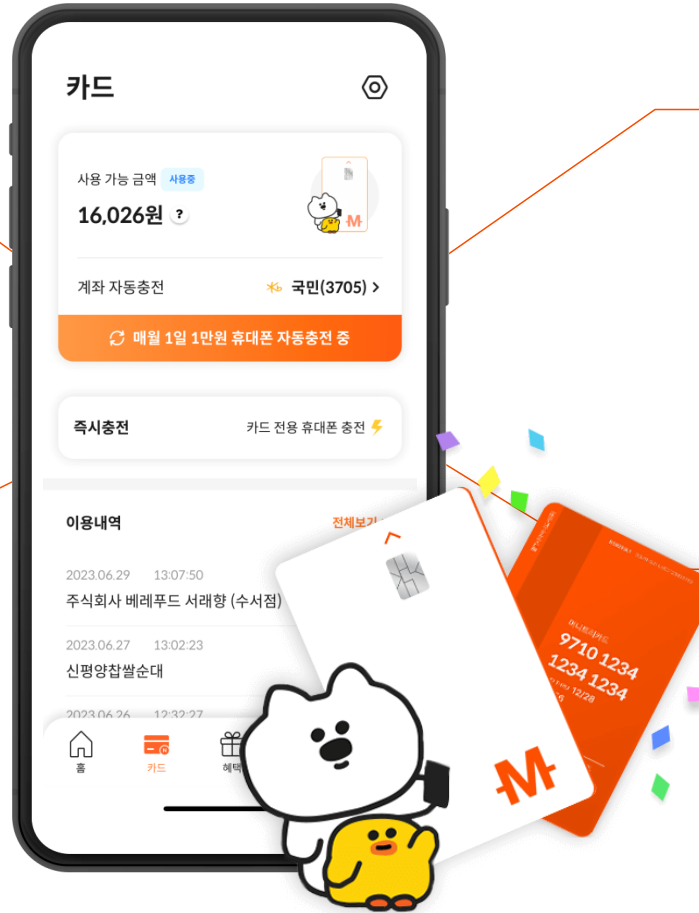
카드

사용 가능 금액 사용중

16,026원 ?

계좌 자동충전 국민(3705) >

매월 1일 1만원 휴대폰 자동충전 중

즉시충전 카드 전용 휴대폰 충전

이용내역 전체보기

2023.06.29 13:07:50
주식회사 베레푸드 서래향 (수서점)

2023.06.27 13:02:23
신평양찹쌀순대

2023.06.26 12:32:27

홈 카드 혜택

9710 1234
1234 1234
12/28